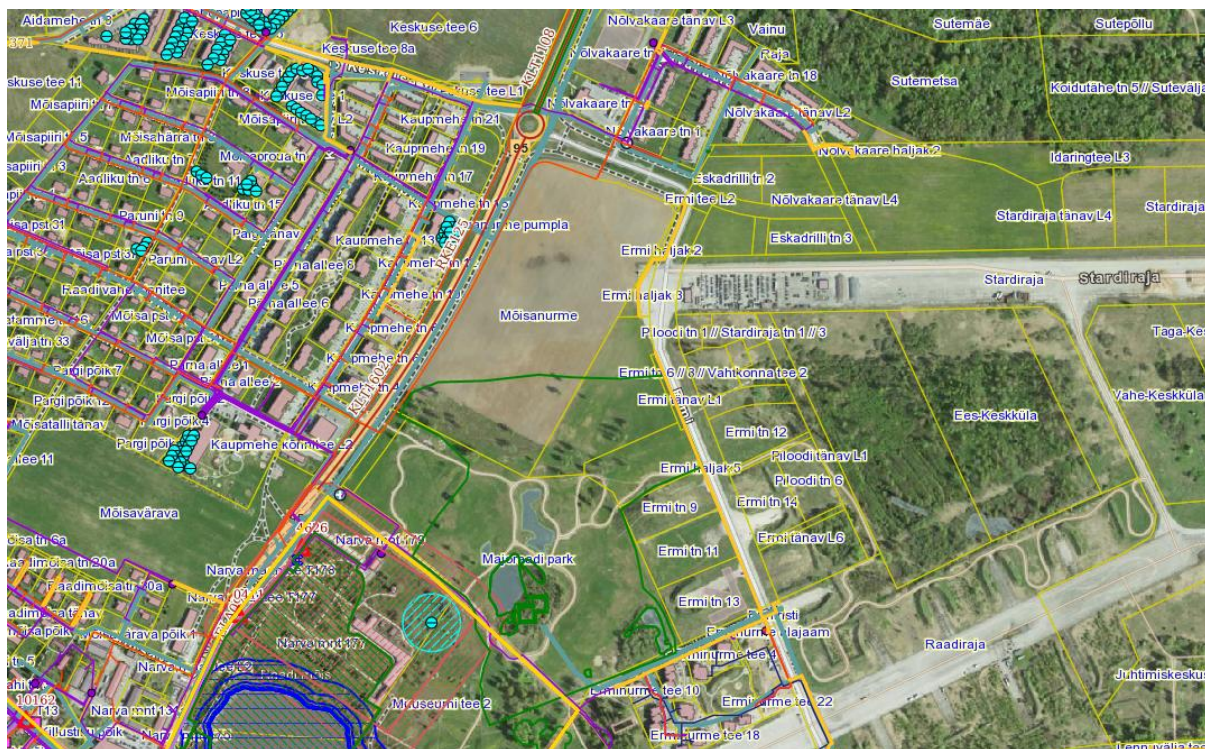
Aidamehe tn 3
Keskuse tee 6
Keskuse tee 8a
KLT1108
Nõlvakaare tänav L3
Vainu
Raja
Sutemäe
Sutepõllu
Keskuse tee 11
Mõisapiiri
Keskuse tee L1
Nõlvakaare tn 18
Sutemetsa
Kõidutähe tn 5 // Suteväl
Mõisapiiri tn 5
Mõisahärra tn
Mõisapiiri L2
Kaupmehe tn 21
Nõlvakaare tn
Nõlvakaare tänav L2
Mõisapiiri tn 3
Aadliku tn
Mõisaproua tn
Kaupmehe tn 19
Nõlvakaare tn 1
95
Nõlvakaare haljak 2
Idaringtee L3
Aadliku tn 11
Kaupmehe tn 17
Eskadrilli tn 2
Mõisa pst 31
Paruni tn 9
Aadliku tn 15
Kaupmehe tn 15
Ermi tee L2
Nõlvakaare tänav L4
Stardiraja tänav L4
Stardiraja
Paruni tänav
Kaupmehe pumpla
Mõisa pst 3
Paruni tänav L2
Kaupmehe tn 13
Eskadrilli tn 3
Palma allee 8
Kaupmehe tn 11
Ermi haljak 2
Raadi vahe
Palma allee 5
Stardiraja
Stardiraja
Palma allee 6
Kaupmehe tn 10
Ermi haljak 3
Mõisa pst
Mõisanurme
Ploodi tn 1 // Stardiraja tn 1 // 3
Taga-Kes
Mõisa pst
Kaupmehe tn 8
Kaupmehe tn 6
Pargi põik 7
Palma allee 1
Ermi tn 6 // 8 // Vahtkonna tee 2
Palma allee 2
Kaupmehe tn 4
Pargi põik 12
KLT1602
Ermi tänav L1
Vahe-Keskküla
Mõisatalli tänav
Ees-Keskküla
Pargi põik 4
Kaupmehe kõrvaltee L2
Ermi tn 12
Ermi haljak 5
Ploodi tänav L1
Ploodi tn 6
Ermi tn 14
Mõisavärava
Ermi tn 9
A626
Ermi tänav L6
Narva mnt 179
Ermi tn 11
Raadimõisa tn 20a
Narva mnt 177
Majoraadi park
Raadimõisa tn 30a
Narva mnt 177
Ermi tn 13
Mõisavärava põik 1
Narva mnt 177
Ristl
Erminurme haljaam
Erminurme tee 4
Raadiraja
Narva
Erminurme tee 10
Juhtimiskeskus
10162
Narva mnt 1
Muuseumi tee 2
Erminurme tee 22
Erminurme tee 18
Lennuvälja tee